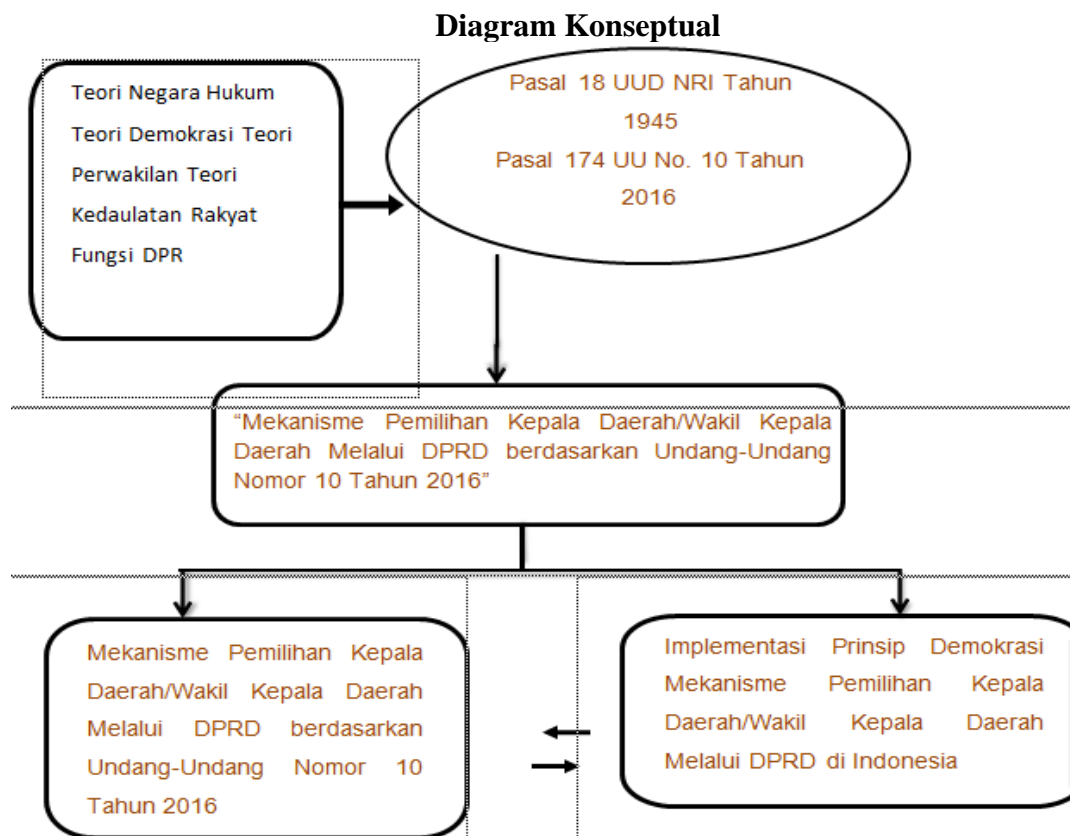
Diagram Konseptual

Teori Negara Hukum
Teori Demokrasi Teori
Perwakilan Teori
Kedaulatan Rakyat
Fungsi DPR

Pasal 18 UUD NRI Tahun 1945
Pasal 174 UU No. 10 Tahun 2016

"Mekanisme Pemilihan Kepala Daerah/Wakil Kepala Daerah Melalui DPRD berdasarkan Undang-Undang Nomor 10 Tahun 2016"

Mekanisme Pemilihan Kepala Daerah/Wakil Kepala Daerah Melalui DPRD berdasarkan Undang-Undang Nomor 10 Tahun 2016

Implementasi Prinsip Demokrasi Mekanisme Pemilihan Kepala Daerah/Wakil Kepala Daerah Melalui DPRD di Indonesia